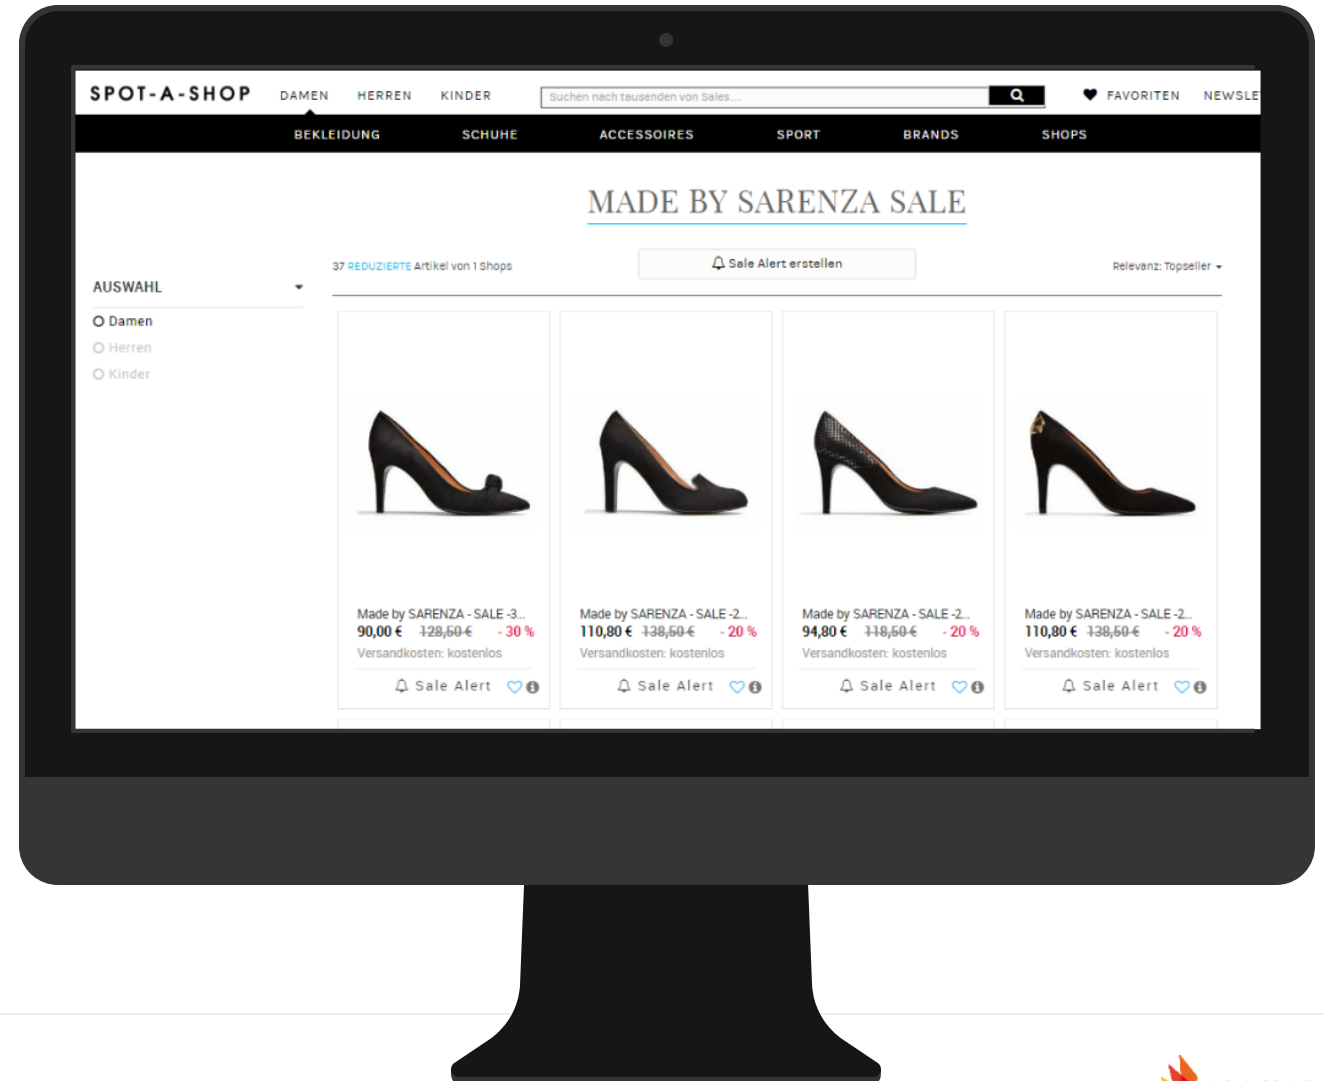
SPOT-A-SHOP DAMEN HERREN KINDER

Suchen nach tausenden von Sales...

FAVORITEN NEWSLE

BEKLEIDUNG SCHUHE ACCESSOIRES SPORT BRANDS SHOPS

MADE BY SARENZA SALE

AUSWAHL

Damen
Herren
Kinder

37 REDUZIERTE Artikel von 1 Shops

Sale Alert erstellen

Relevanz: Topseller

Made by SARENZA - SALE -3...
90,00 € ~~128,50 €~~ - 30 %
Versandkosten: kostenlos
Sale Alert

Made by SARENZA - SALE -2...
110,80 € ~~138,50 €~~ - 20 %
Versandkosten: kostenlos
Sale Alert

Made by SARENZA - SALE -2...
94,80 € ~~118,50 €~~ - 20 %
Versandkosten: kostenlos
Sale Alert

Made by SARENZA - SALE -2...
110,80 € ~~138,50 €~~ - 20 %
Versandkosten: kostenlos
Sale Alert